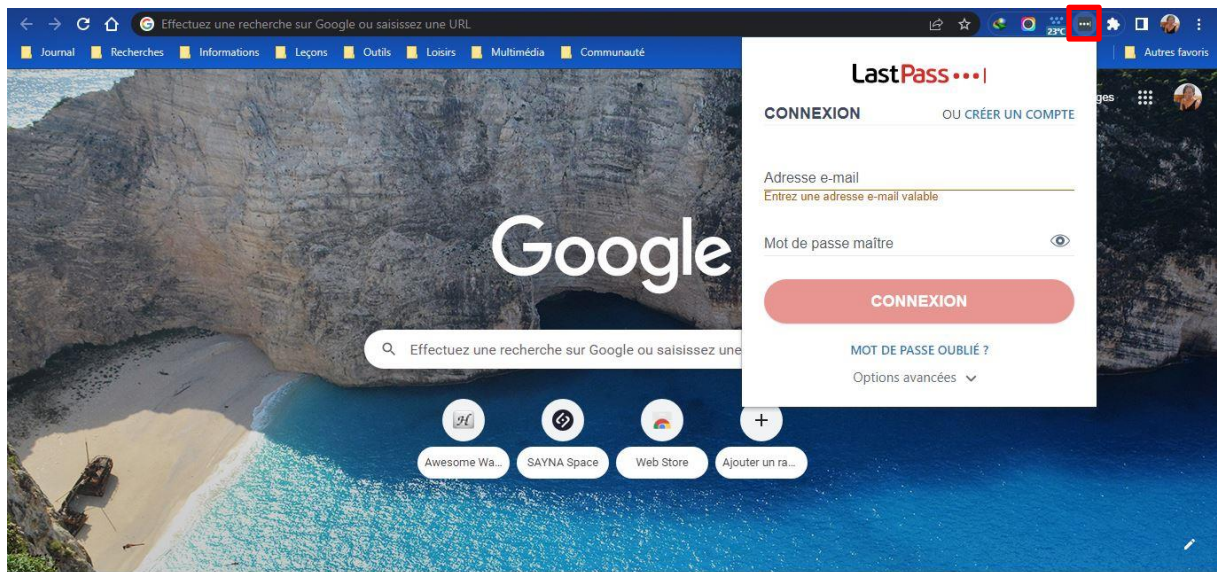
Effectuez une recherche sur Google ou saisissez une URL

23°C

Journal Recherches Informations Leçons Outils Loisirs Multimédia Communauté

Autres favoris

LastPass •••|

CONNEXION OU CRÉER UN COMPTE

Adresse e-mail
Entrez une adresse e-mail valable

Mot de passe maître

CONNEXION

MOT DE PASSE OUBLIÉ ?

Options avancées

ges

Google

Effectuez une recherche sur Google ou saisissez une

Awesome Wa... SAYNA Space Web Store Ajouter un ra...